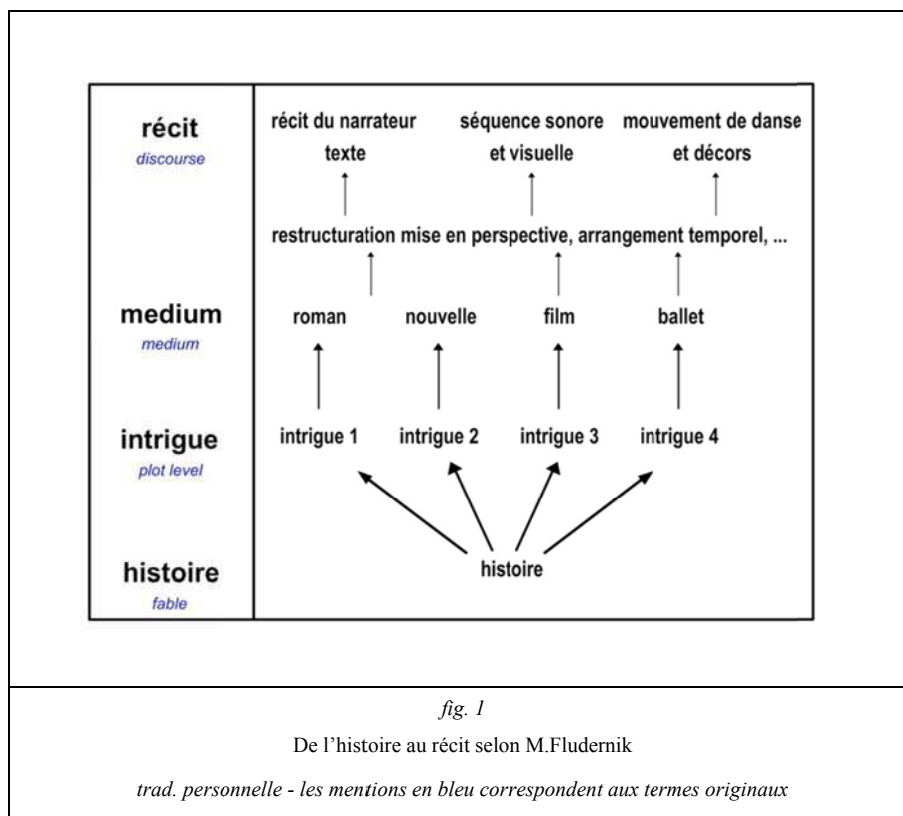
récit
discourse

récit du narrateur texte

séquence sonore et visuelle

mouvement de danse et décors

restructuration mise en perspective, arrangement temporel, ...

medium
medium

roman

nouvelle

film

ballet

intrigue
plot level

intrigue 1

intrigue 2

intrigue 3

intrigue 4

histoire
fable

histoire

fig. 1

De l'histoire au récit selon M.Fludernik

trad. personnelle - les mentions en bleu correspondent aux termes originaux